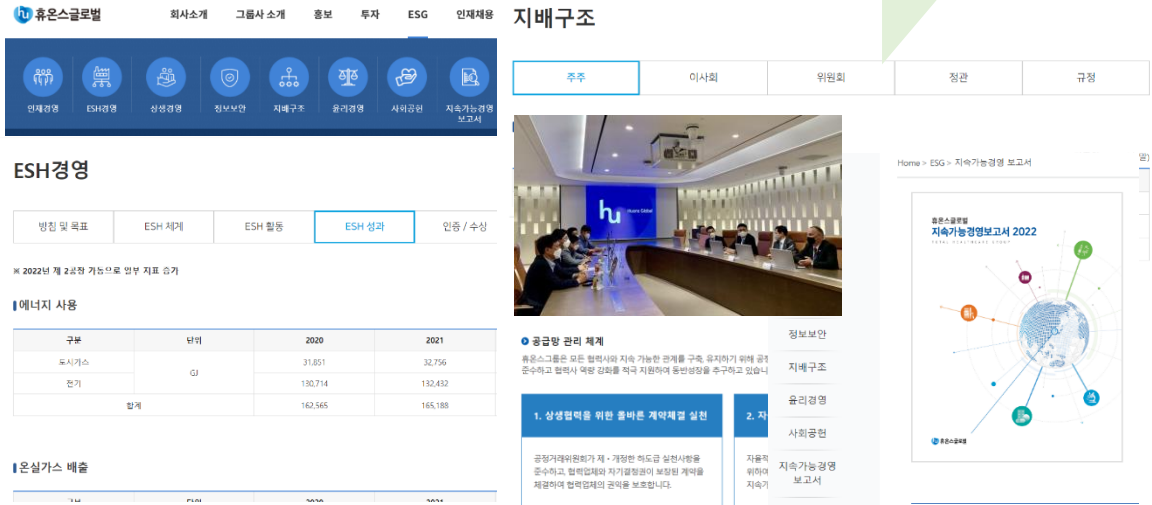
휴온스글로벌

회사소개 그룹사 소개 홍보 투자 ESG 인재채용

인재경영 ESH경영 상생경영 정보보안 지배구조 윤리경영 사회공헌 지속가능경영 보고서

ESH경영

방침 및 목표 | ESH 체계 | ESH 활동 | ESH 성과 | 인증 / 수상

※ 2022년 제 2공장 가동으로 업무 지표 증가

에너지 사용

| 구분 | 단위 | 2020 | 2021 |
|---|---|---|---|
| 도시가스 | GJ | 31,851 | 32,756 |
| 전기 | | 130,714 | 132,432 |
| 합계 | | 162,565 | 165,188 |

온실가스 배출

| 구분 | 단위 | 2020 | 2021 |
|---|---|---|---|

지배구조

주주 | 이사회 | 위원회 | 정관 | 규정

hu Huons Global

공급망 관리 체계

휴온스그룹은 모든 협력사와 지속 가능한 관계를 구축, 유지하기 위해 공정 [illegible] 준수하고 협력사 역량 강화를 적극 지원하여 동반성장을 추구하고 있습니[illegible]

1. 상생협력을 위한 올바른 계약체결 실천

공정거래위원회가 제 · 개정한 하도급 실천사항을 준수하고, 협력업체와 자기결정권이 보장된 계약을 체결하여 협력업체의 권익을 보호합니다.

2. 자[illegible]

자율적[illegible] 위하여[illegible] 지속가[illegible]

정보보안

지배구조

윤리경영

사회공헌

지속가능경영 보고서

Home > ESG > 지속가능경영 보고서

휴온스글로벌
지속가능경영보고서 2022

휴온스글로벌